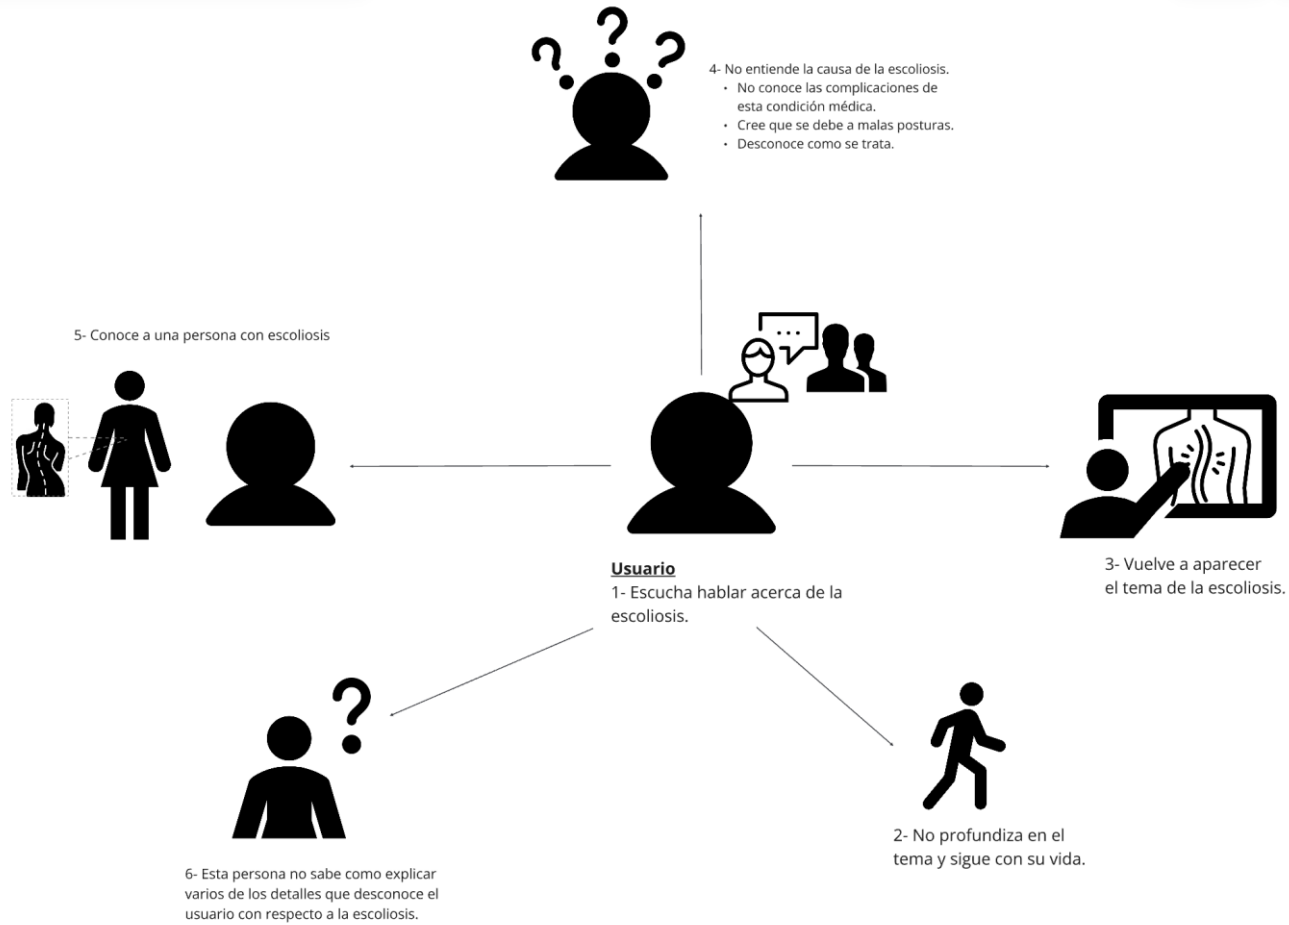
4- No entiende la causa de la escoliosis.
- No conoce las complicaciones de esta condición médica.
- Cree que se debe a malas posturas.
- Desconoce como se trata.

5- Conoce a una persona con escoliosis

**Usuario**
1- Escucha hablar acerca de la escoliosis.

3- Vuelve a aparecer el tema de la escoliosis.

6- Esta persona no sabe como explicar varios de los detalles que desconoce el usuario con respecto a la escoliosis.

2- No profundiza en el tema y sigue con su vida.